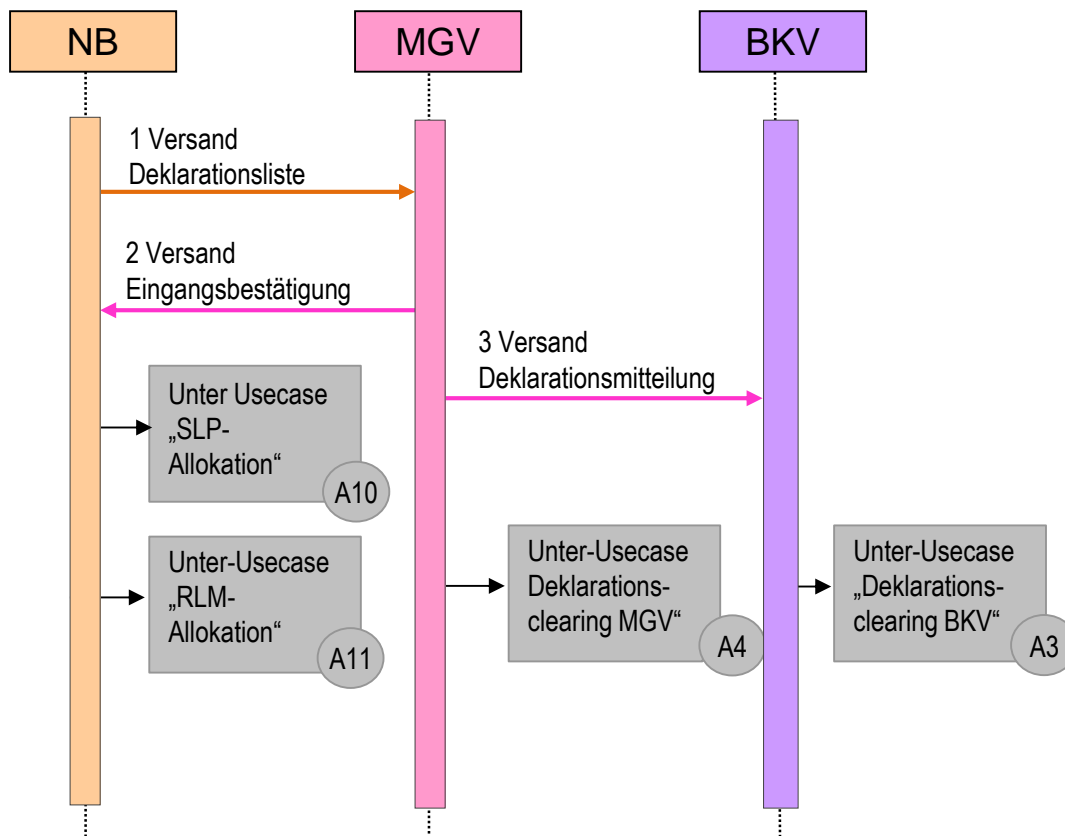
NB

MGV

BKV

1 Versand Deklarationsliste

2 Versand Eingangsbestätigung

3 Versand Deklarationsmitteilung

Unter Usecase „SLP-Allokation“

A10

Unter-Usecase „RLM-Allokation“

A11

Unter-Usecase Deklarations-clearing MGV“

A4

Unter-Usecase „Deklarations-clearing BKV“

A3